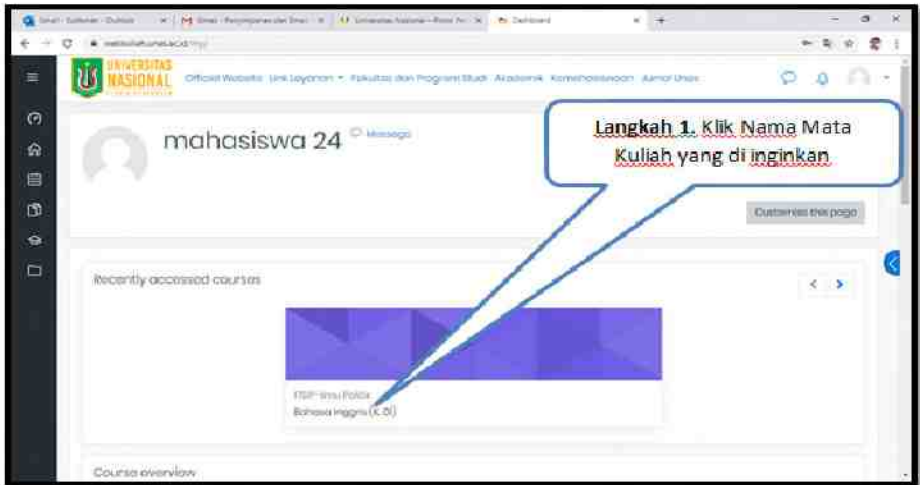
Email - Outlook | Gmail - Penyimpanan dan Email | Universitas Nasional - Portal | Dashboard

UNIVERSITAS NASIONAL

Official Website Link Layanan Fakultas dan Program Studi Akademik Kemahasiswaan Jurnal Unas

mahasiswa 24 Message

Langkah 1. Klik Nama Mata Kuliah yang di inginkan

Customise this page

Recently accessed courses

FISIP-Ilmu Politik
Bahasa Inggris (K.01)

Course overview